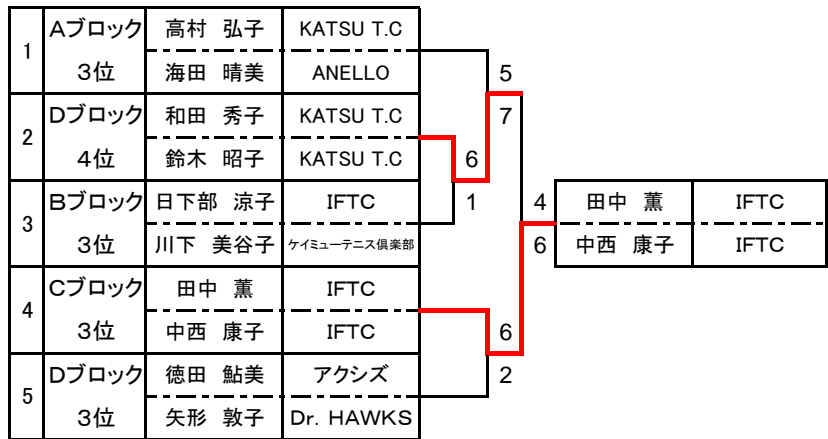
| | | | |
|---|---|---|---|
| 1 | Aブロック | 高村　弘子 | KATSU T.C |
| | 3位 | 海田　晴美 | ANELLO |
| 2 | Dブロック | 和田　秀子 | KATSU T.C |
| | 4位 | 鈴木　昭子 | KATSU T.C |
| 3 | Bブロック | 日下部　涼子 | IFTC |
| | 3位 | 川下　美谷子 | ケイミューテニス倶楽部 |
| 4 | Cブロック | 田中　薫 | IFTC |
| | 3位 | 中西　康子 | IFTC |
| 5 | Dブロック | 徳田　鮎美 | アクシズ |
| | 3位 | 矢形　敦子 | Dr. HAWKS |

5
7
6
1
6
2
4
6

| | |
|---|---|
| 田中　薫 | IFTC |
| 中西　康子 | IFTC |